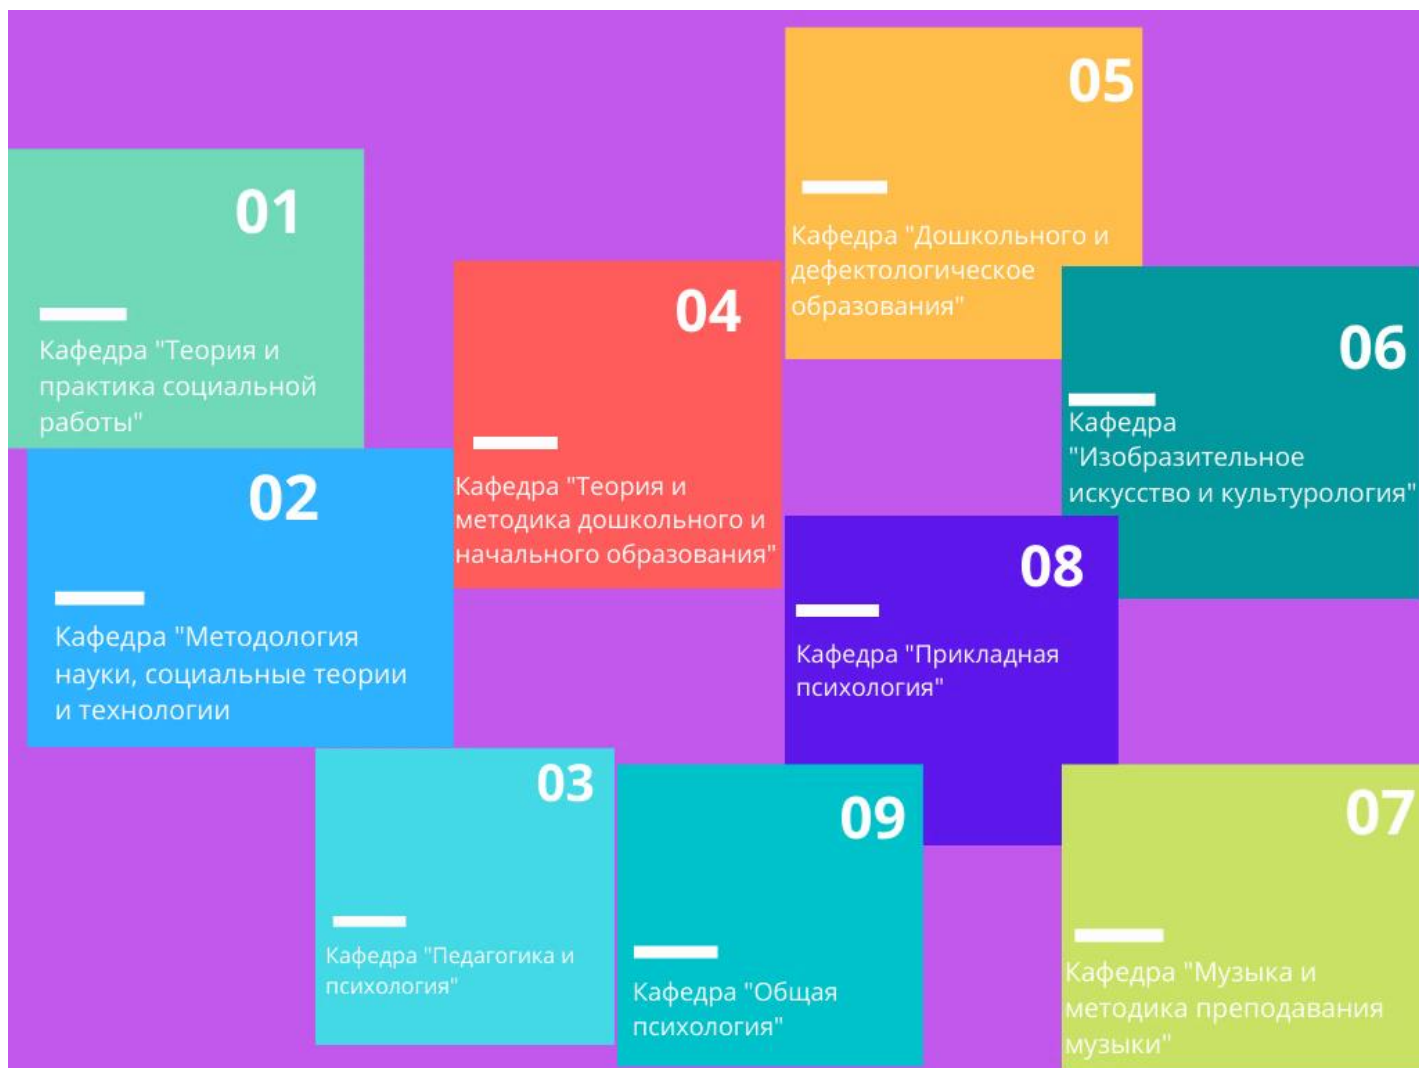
01

Кафедра "Теория и практика социальной работы"

02

Кафедра "Методология науки, социальные теории и технологии

03

Кафедра "Педагогика и психология"

04

Кафедра "Теория и методика дошкольного и начального образования"

05

Кафедра "Дошкольного и дефектологическое образования"

06

Кафедра "Изобразительное искусство и культурология"

07

Кафедра "Музыка и методика преподавания музыки"

08

Кафедра "Прикладная психология"

09

Кафедра "Общая психология"